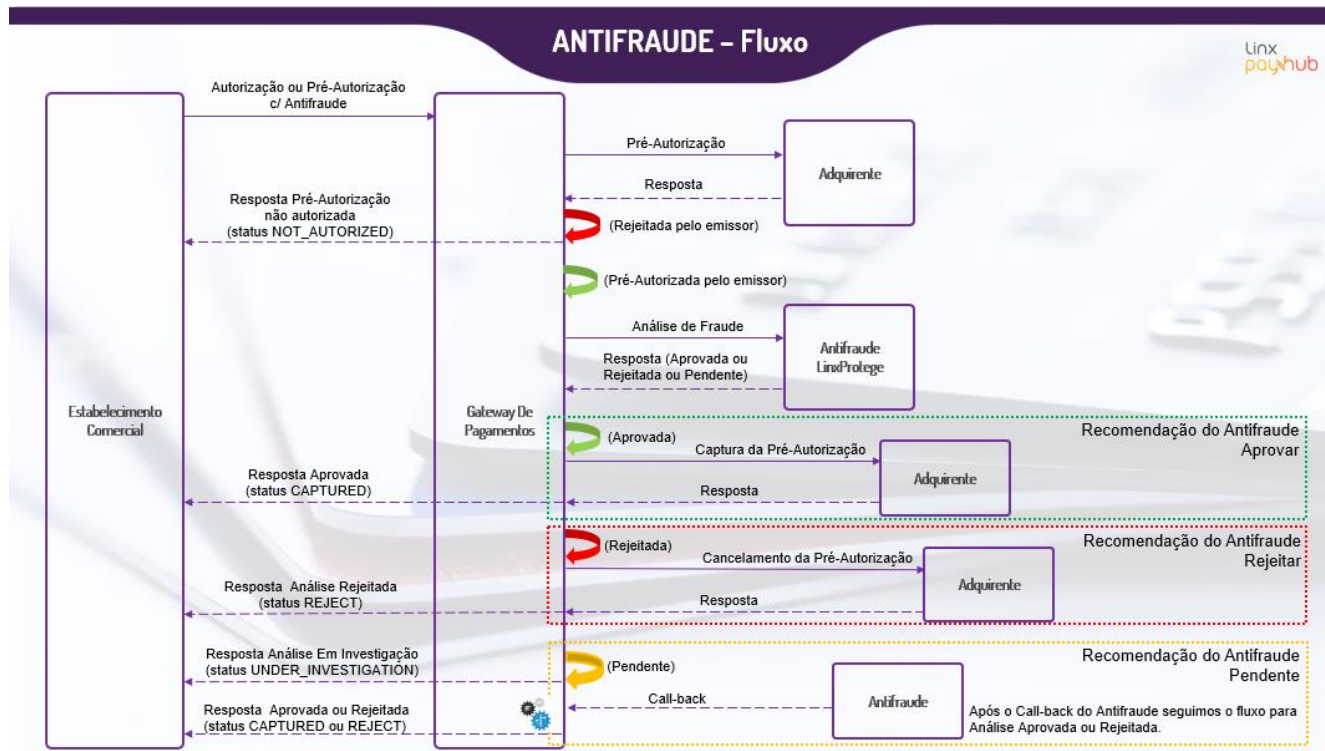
ANTIFRAUDE – Fluxo

Linx payhub

Autorização ou Pré-Autorização c/ Antifraude

Estabelecimento Comercial

Gateway De Pagamentos

Pré-Autorização

Adquirente

Resposta

Resposta Pré-Autorização não autorizada (status NOT_AUTORIZED)

(Rejeitada pelo emissor)

(Pré-Autorizada pelo emissor)

Análise de Fraude

Antifraude LinxProtege

Resposta (Aprovada ou Rejeitada ou Pendente)

Recomendação do Antifraude Aprovar

(Aprovada)

Captura da Pré-Autorização

Adquirente

Resposta Aprovada (status CAPTURED)

Resposta

Recomendação do Antifraude Rejeitar

(Rejeitada)

Cancelamento da Pré-Autorização

Adquirente

Resposta Análise Rejeitada (status REJECT)

Resposta

Recomendação do Antifraude Pendente

Resposta Análise Em Investigação (status UNDER_INVESTIGATION)

(Pendente)

Call-back

Antifraude

Resposta Aprovada ou Rejeitada (status CAPTURED ou REJECT)

Após o Call-back do Antifraude seguimos o fluxo para Análise Aprovada ou Rejeitada.